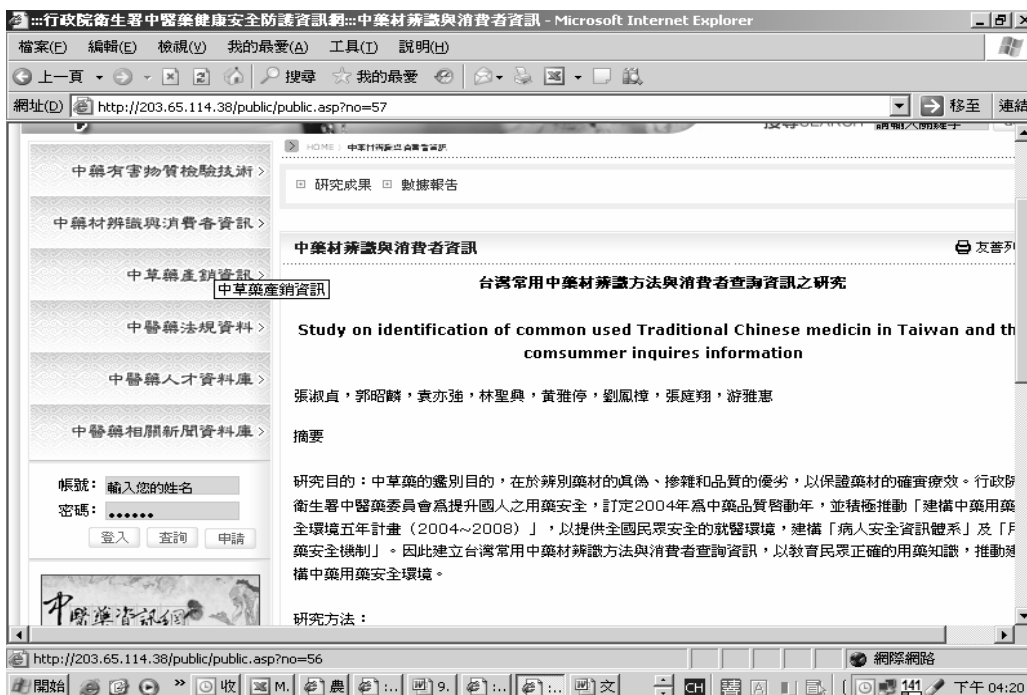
:::行政院衛生署中醫藥健康安全防護資訊網:::中藥材辨識與消費者資訊 - Microsoft Internet Explorer

檔案(F) 編輯(E) 檢視(V) 我的最愛(A) 工具(T) 說明(H)

上一頁 搜尋 我的最愛

網址(D) http://203.65.114.38/public/public.asp?no=57 移至 連結

HOME 中藥材辨識與消費者資訊

中藥有害物質檢驗技術 >

中藥材辨識與消費者資訊 >

中草藥產銷資訊 >
中草藥產銷資訊

中醫藥法規資料 >

中醫藥人才資料庫 >

中醫藥相關新聞資料庫 >

帳號: 輸入您的姓名
密碼: ••••••
登入 查詢 申請

中醫藥資訊網

研究成果 數據報告

中藥材辨識與消費者資訊 友善列

台灣常用中藥材辨識方法與消費者查詢資訊之研究

Study on identification of common used Traditional Chinese medicin in Taiwan and th comsummer inquires information

張淑貞，郭昭麟，袁亦強，林聖興，黃雅停，劉鳳樟，張庭翔，游雅惠

摘要

研究目的：中草藥的鑑別目的，在於辨別藥材的真偽、摻雜和品質的優劣，以保證藥材的確實療效。行政院衛生署中醫藥委員會為提升國人之用藥安全，訂定2004年為中藥品質啓動年，並積極推動「建構中藥用藥全環境五年計畫（2004~2008）」，以提供全國民眾安全的就醫環境，建構「病人安全資訊體系」及「用藥安全機制」。因此建立台灣常用中藥材辨識方法與消費者查詢資訊，以教育民眾正確的用藥知識，推動建構中藥用藥安全環境。

研究方法：

http://203.65.114.38/public/public.asp?no=56 網際網路

開始 收 M. 農 9. 文 CH 下午 04:20